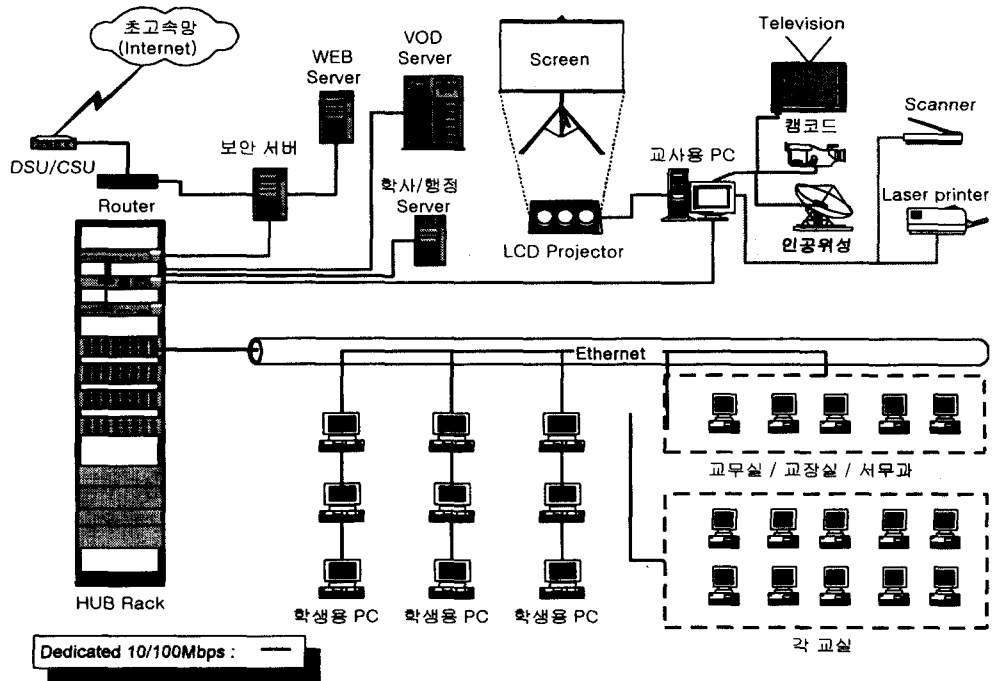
초고속망
(Internet)

DSU/CSU

Router

보안 서버

WEB Server

VOD Server

학사/행정 Server

Screen

LCD Projector

교사용 PC

Television

캠코드

인공위성

Scanner

Laser printer

HUB Rack

Ethernet

학생용 PC

학생용 PC

학생용 PC

교무실 / 교장실 / 서무과

각 교실

Dedicated 10/100Mbps :